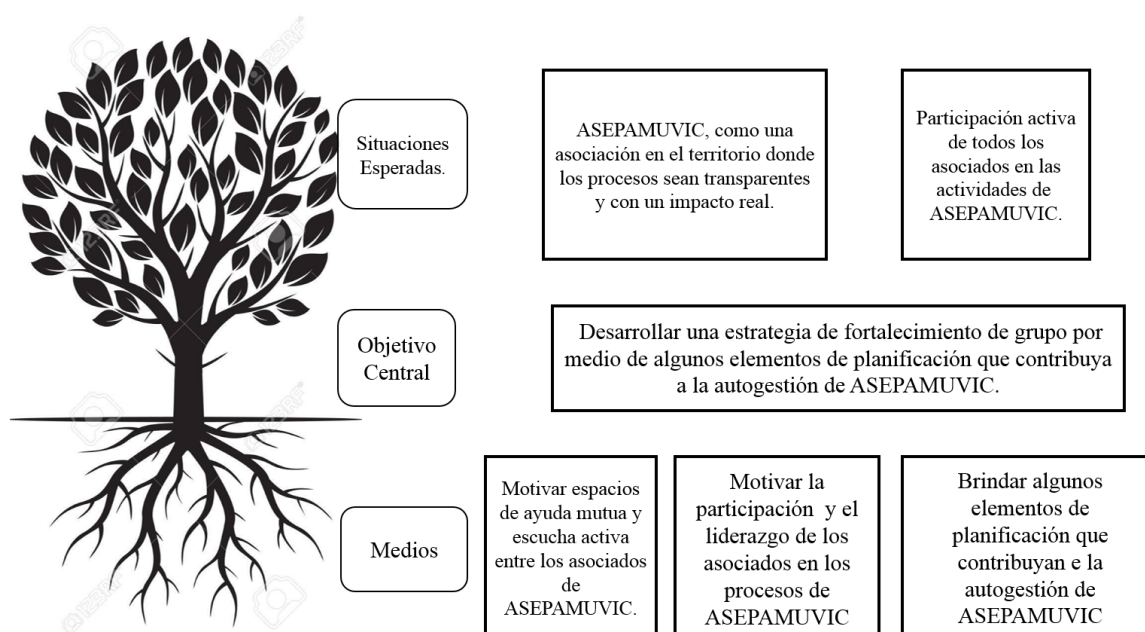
Situaciones Esperadas.

ASEPAMUVIC, como una asociación en el territorio donde los procesos sean transparentes y con un impacto real.

Participación activa de todos los asociados en las actividades de ASEPAMUVIC.

Objetivo Central

Desarrollar una estrategia de fortalecimiento de grupo por medio de algunos elementos de planificación que contribuya a la autogestión de ASEPAMUVIC.

Medios

Motivar espacios de ayuda mutua y escucha activa entre los asociados de ASEPAMUVIC.

Motivar la participación y el liderazgo de los asociados en los procesos de ASEPAMUVIC

Brindar algunos elementos de planificación que contribuyan e la autogestión de ASEPAMUVIC